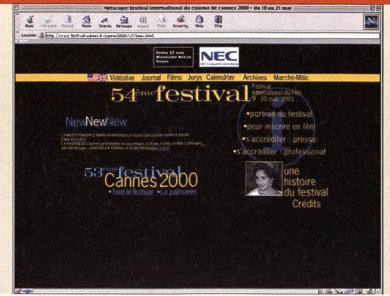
Netscape: festival international du cinema de cannes 2001 - de 10 au 21 mai

Back Forward Reload Home Search Netscape Images Print Security Shop Stop

Location: http://www.festival-cannes.fr/cannes2000/ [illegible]

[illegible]

NEC

Vidéolive Journal Films Jurys Calendrier Archives Marché-Mitic

54ème festival

Festival international du film 9 - 20 mai 2001

New New New

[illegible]

•portrait du festival
•pour inscrire un film
•s'accréditer : presse
•s'accréditer : professionnel

53ème festival
Cannes2000
•Tout le festival •Le palmarès

une histoire du festival
Crédits